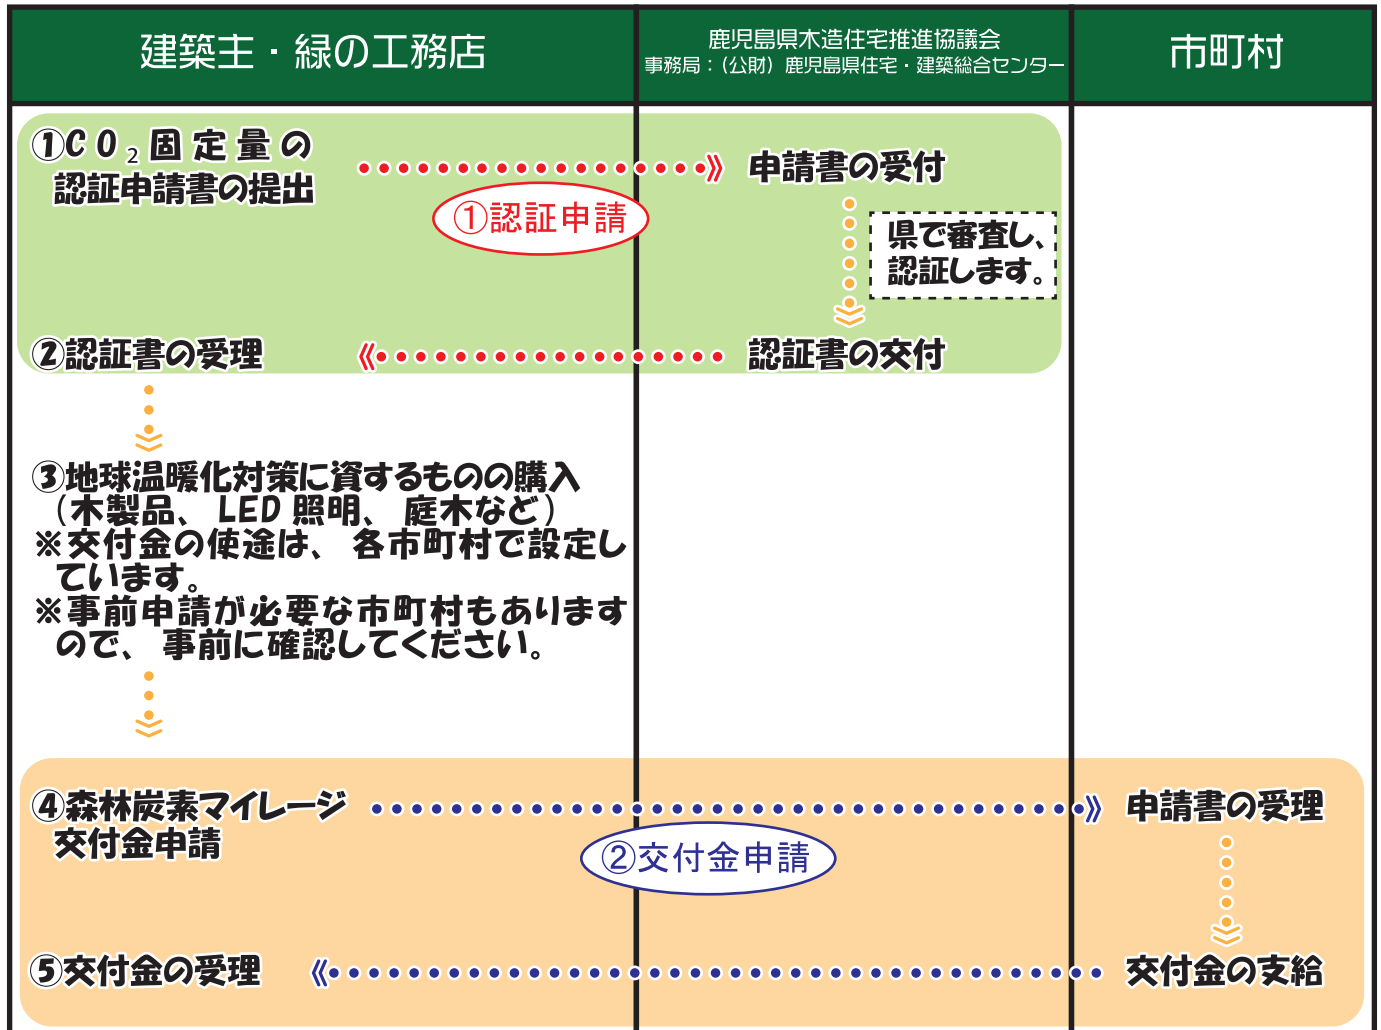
建築主・緑の工務店

鹿児島県木造住宅推進協議会
事務局：（公財）鹿児島県住宅・建築総合センター

市町村

①$CO_2$固定量の認証申請書の提出

①認証申請

申請書の受付

県で審査し、認証します。

②認証書の受理

認証書の交付

③地球温暖化対策に資するものの購入（木製品、LED照明、庭木など）
※交付金の使途は、各市町村で設定しています。
※事前申請が必要な市町村もありますので、事前に確認してください。

④森林炭素マイレージ交付金申請

②交付金申請

申請書の受理

⑤交付金の受理

交付金の支給